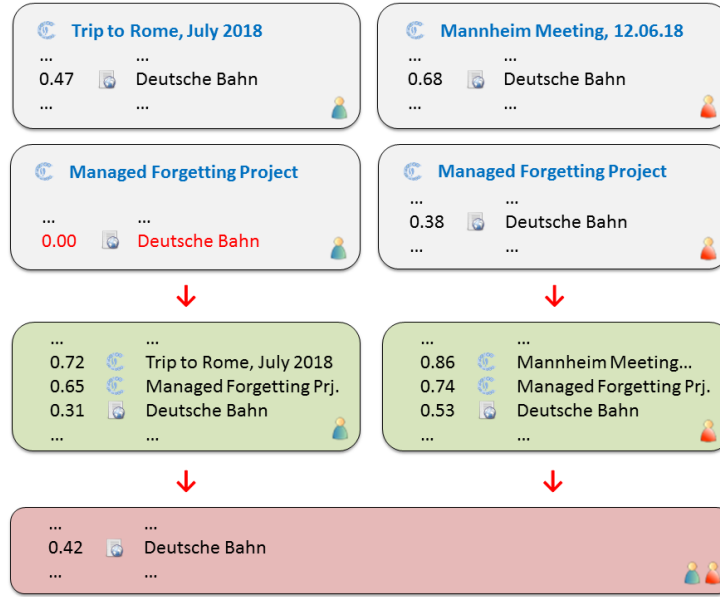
Trip to Rome, July 2018
... ...
0.47 Deutsche Bahn
... ...

Mannheim Meeting, 12.06.18
... ...
0.68 Deutsche Bahn
... ...

Managed Forgetting Project
... ...
0.00 Deutsche Bahn

Managed Forgetting Project
... ...
0.38 Deutsche Bahn
... ...

... ...
0.72 Trip to Rome, July 2018
0.65 Managed Forgetting Prj.
0.31 Deutsche Bahn
... ...

... ...
0.86 Mannheim Meeting...
0.74 Managed Forgetting Prj.
0.53 Deutsche Bahn
... ...

... ...
0.42 Deutsche Bahn
... ...